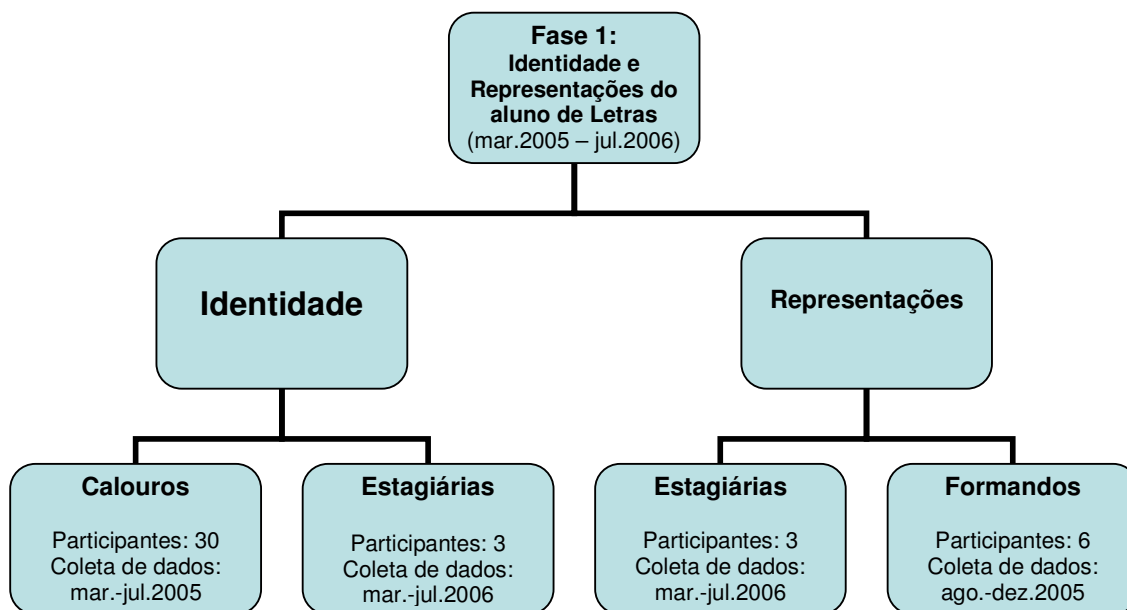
Fase 1:
Identidade e Representações do aluno de Letras
(mar.2005 – jul.2006)

Identidade

Representações

Calouros

Participantes: 30
Coleta de dados:
mar.-jul.2005

Estagiárias

Participantes: 3
Coleta de dados:
mar.-jul.2006

Estagiárias

Participantes: 3
Coleta de dados:
mar.-jul.2006

Formandos

Participantes: 6
Coleta de dados:
ago.-dez.2005